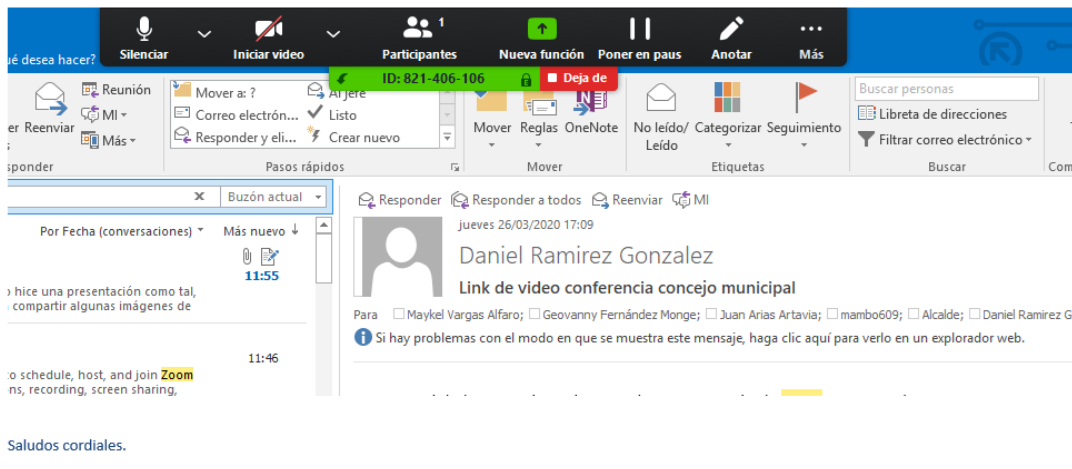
Silenciar | Iniciar video | Participantes 1 | Nueva función | Poner en paus | Anotar | Más

ID: 821-406-106 | Deja de

ué desea hacer?

er Reenviar | Reunión | MI | Más
sponder

Mover a: ? | Al jefe | Correo electrón... | Listo | Responder y eli... | Crear nuevo
Pasos rápidos

Mover | Reglas | OneNote
Mover

No leído/ Leído | Categorizar | Seguimiento
Etiquetas

Buscar personas
Libreta de direcciones
Filtrar correo electrónico
Buscar

Com

Buzón actual

Por Fecha (conversaciones) | Más nuevo

11:55
o hice una presentación como tal, compartir algunas imágenes de

11:46
to schedule, host, and join Zoom ns, recording, screen sharing,

Responder | Responder a todos | Reenviar | MI

jueves 26/03/2020 17:09
Daniel Ramirez Gonzalez
Link de video conferencia concejo municipal

Para Maykel Vargas Alfaro; Geovanny Fernández Monge; Juan Arias Artavia; mambo609; Alcalde; Daniel Ramirez G

Si hay problemas con el modo en que se muestra este mensaje, haga clic aquí para verlo en un explorador web.

Saludos cordiales.